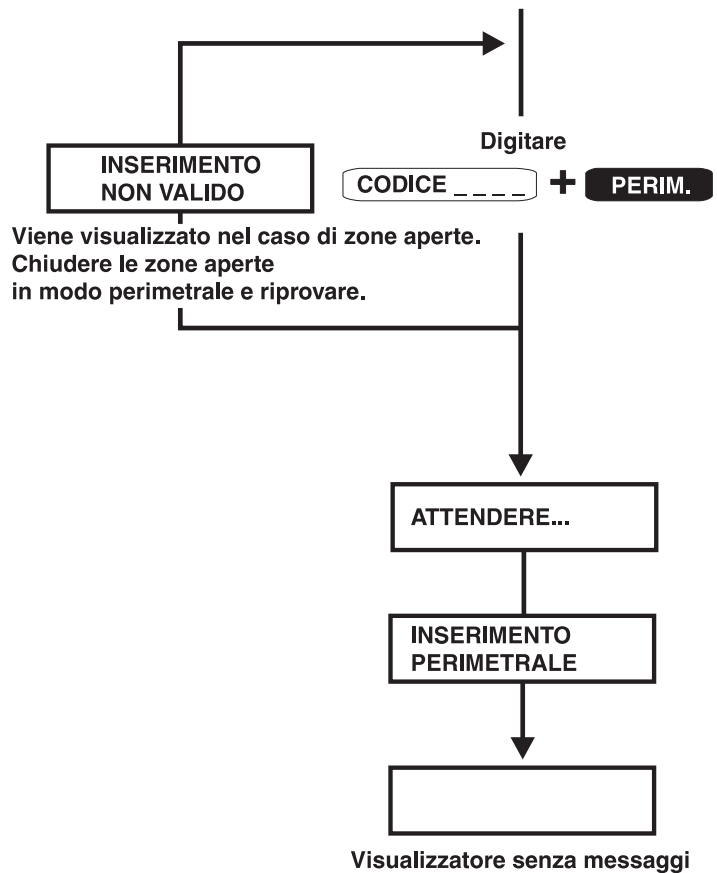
Digitare

INSERIMENTO
NON VALIDO

CODICE _ _ _ _ + PERIM.

Viene visualizzato nel caso di zone aperte.
Chiudere le zone aperte
in modo perimetrale e riprovare.

ATTENDERE...

INSERIMENTO
PERIMETRALE

Visualizzatore senza messaggi